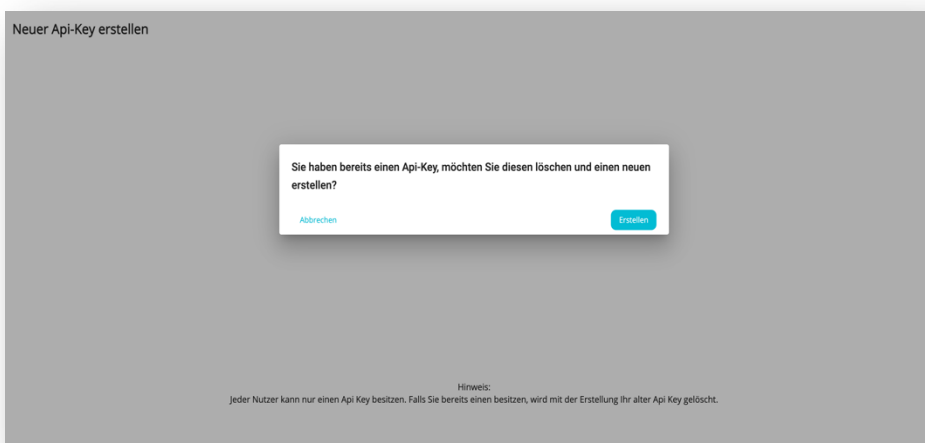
Neuer Api-Key erstellen

Sie haben bereits einen Api-Key, möchten Sie diesen löschen und einen neuen erstellen?

Abbrechen

Erstellen

Hinweis:
Jeder Nutzer kann nur einen Api Key besitzen. Falls Sie bereits einen besitzen, wird mit der Erstellung Ihr alter Api Key gelöscht.